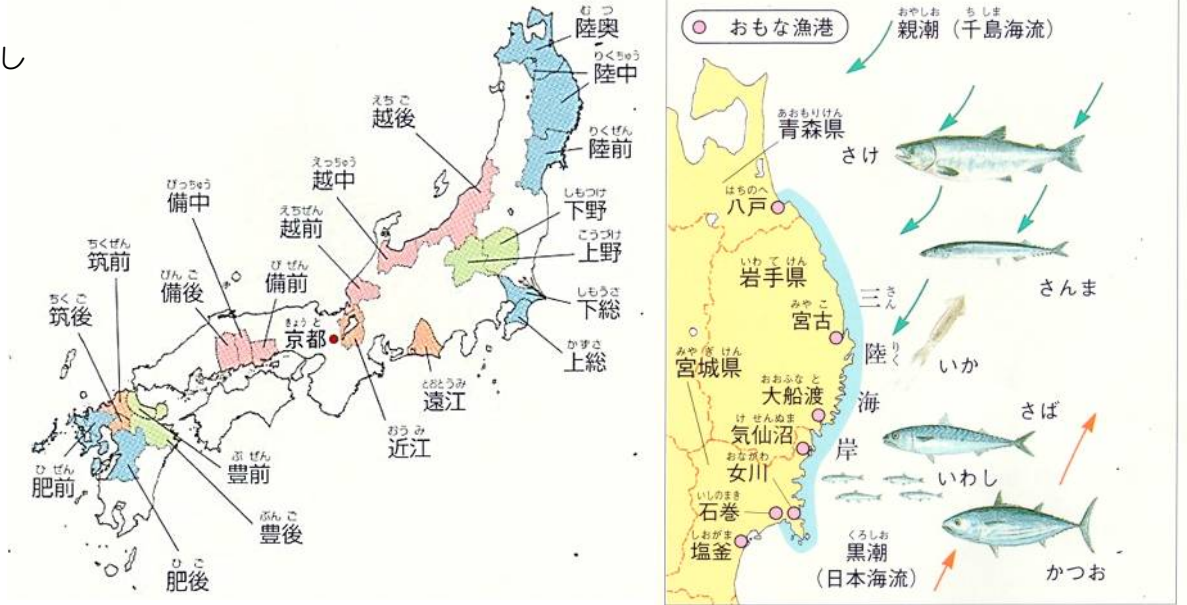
し

むつ 陸奥
りくちゅう 陸中
りくぜん 陸前
えちご 越後
えっちゅう 越中
びっちゅう 備中
えちぜん 越前
しもつけ 下野
こうづけ 上野
ちくぜん 筑前
びんご 備後
びぜん 備前
しもうさ 下総
ちくご 筑後
きょうと 京都
かずさ 上総
とおとうみ 遠江
おうみ 近江
ぶぜん 豊前
ひぜん 肥前
ぶんご 豊後
ひご 肥後

おもな漁港
おやしお ちしま 親潮（千島海流）
あおもりけん 青森県
さけ
はちのへ 八戸
さんま
いわてけん 岩手県
みやこ 宮古
さん 三
りく 陸
海
岸
いか
みやぎけん 宮城県
おおふなと 大船渡
さば
けせんぬま 気仙沼
おながわ 女川
いわし
いしのまき 石巻
しおがま 塩釜
くろしお 黒潮
（日本海流）
かつお